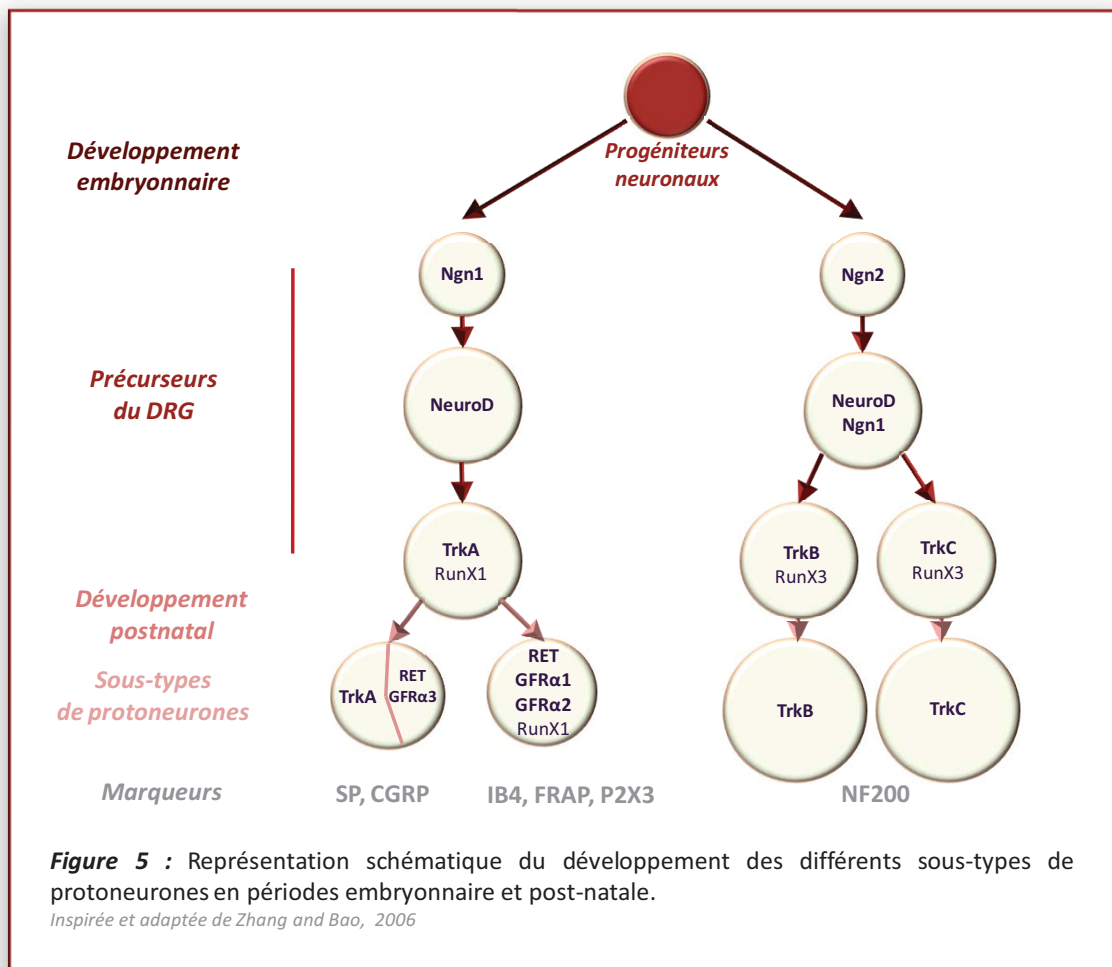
Développement embryonnaire

Progéniteurs neuronaux

Ngn1

Ngn2

Précurseurs du DRG

NeuroD

NeuroD Ngn1

TrkA RunX1

TrkB RunX3

TrkC RunX3

Développement postnatal

Sous-types de protoneurones

TrkA

RET GFRα3

RET GFRα1 GFRα2 RunX1

TrkB

TrkC

Marqueurs

SP, CGRP

IB4, FRAP, P2X3

NF200

*Figure 5 :* Représentation schématique du développement des différents sous-types de protoneurones en périodes embryonnaire et post-natale.
*Inspirée et adaptée de Zhang and Bao, 2006*